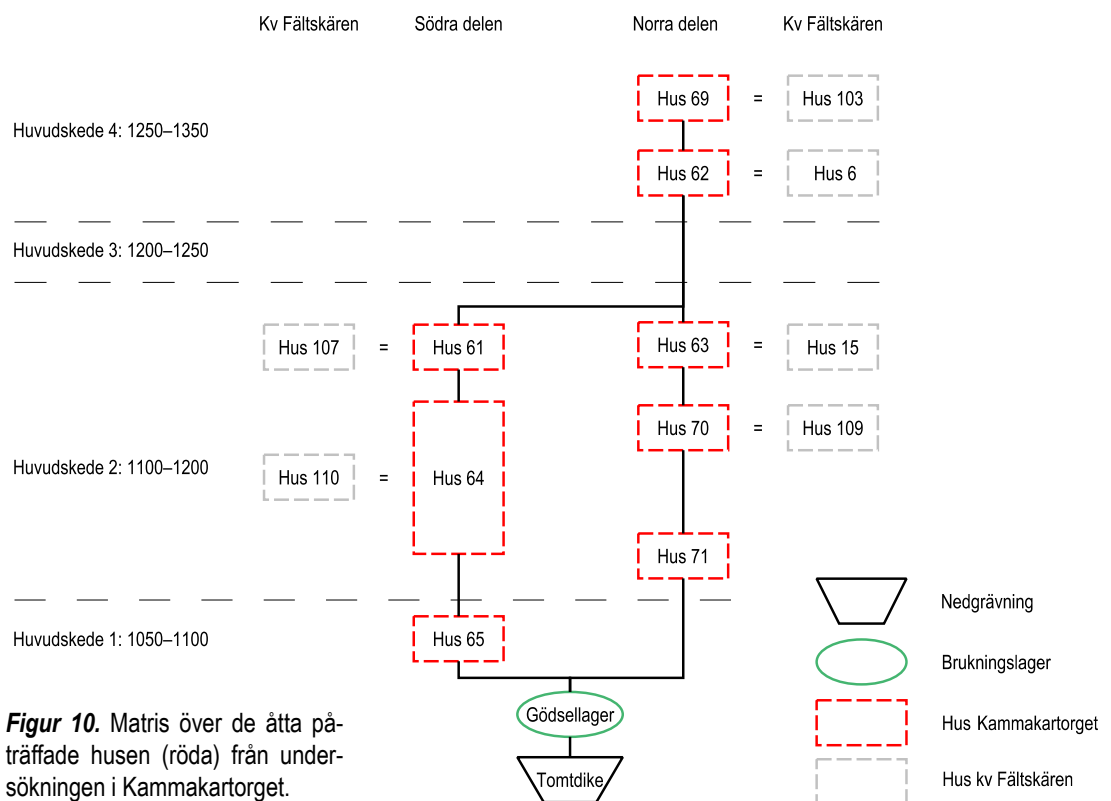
Kv Fältskären Södra delen Norra delen Kv Fältskären

Huvudskede 4: 1250–1350

Hus 69 = Hus 103

Hus 62 = Hus 6

Huvudskede 3: 1200–1250

Hus 107 = Hus 61

Hus 63 = Hus 15

Hus 70 = Hus 109

Huvudskede 2: 1100–1200

Hus 110 = Hus 64

Hus 71

Huvudskede 1: 1050–1100

Hus 65

Gödsellager

Tomtdike

Nedgrävning

Brukningslager

Hus Kammakartorget

Hus kv Fältskären

*Figur 10.* Matris över de åtta påträffade husen (röda) från undersökningen i Kammakartorget.